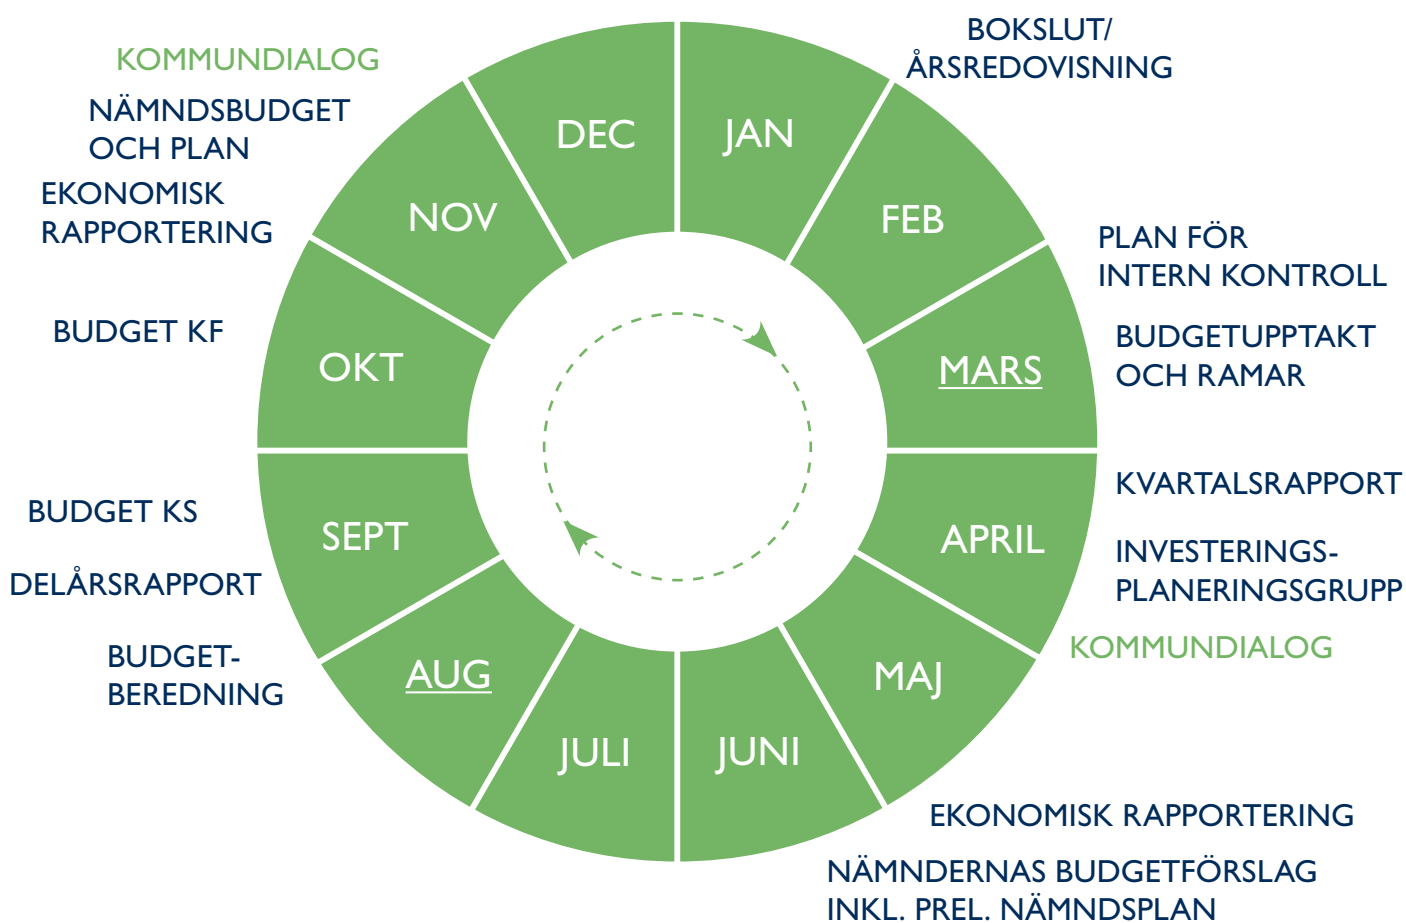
KOMMUNDIALOG

NÄMNDSBUDGET OCH PLAN

EKONOMISK RAPPORTERING

BUDGET KF

BUDGET KS

DELÅRSRAPPORT

BUDGET-BEREDNING

BOKSLUT/ ÅRSREDOVISNING

PLAN FÖR INTERN KONTROLL

BUDGETUPPTAKT OCH RAMAR

KVARTALSRAPPORT

INVESTERINGS-PLANERINGSGRUPP

KOMMUNDIALOG

EKONOMISK RAPPORTERING

NÄMNDERNAS BUDGETFÖRSLAG INKL. PREL. NÄMNDSPLAN

DEC
JAN
FEB
MARS
APRIL
MAJ
JUNI
JULI
AUG
SEPT
OKT
NOV